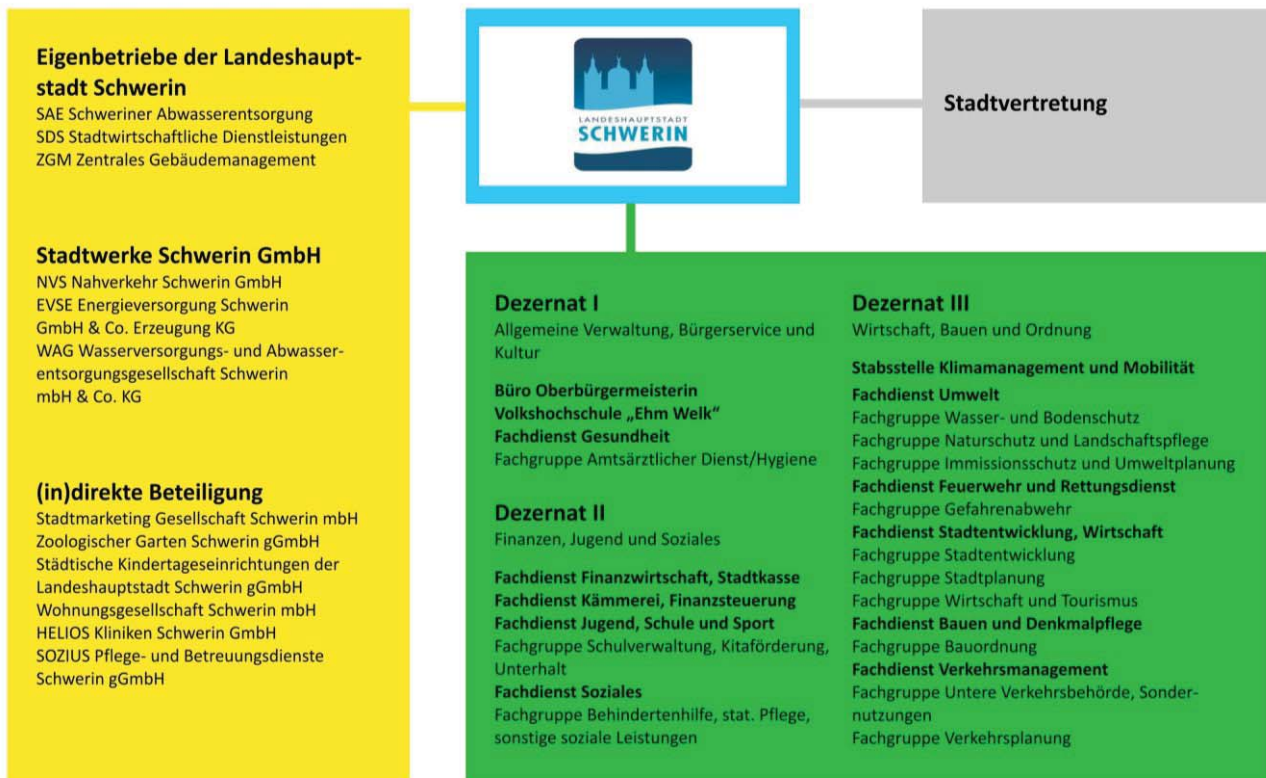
Eigenbetriebe der Landeshauptstadt Schwerin
SAE Schweriner Abwasserentsorgung
SDS Stadtwirtschaftliche Dienstleistungen
ZGM Zentrales Gebäudemanagement

Stadtwerke Schwerin GmbH
NVS Nahverkehr Schwerin GmbH
EVSE Energieversorgung Schwerin GmbH & Co. Erzeugung KG
WAG Wasserversorgungs- und Abwasserentsorgungsgesellschaft Schwerin mbH & Co. KG

(in)direkte Beteiligung
Stadtmarketing Gesellschaft Schwerin mbH
Zoologischer Garten Schwerin gGmbH
Städtische Kindertageseinrichtungen der Landeshauptstadt Schwerin gGmbH
Wohnungsgesellschaft Schwerin mbH
HELIOS Kliniken Schwerin GmbH
SOZIUS Pflege- und Betreuungsdienste Schwerin gGmbH

LANDESHAUPTSTADT
SCHWERIN

Stadtvertretung

Dezernat I
Allgemeine Verwaltung, Bürgerservice und Kultur

Büro Oberbürgermeisterin
Volkshochschule „Ehm Welk“
Fachdienst Gesundheit
Fachgruppe Amtsärztlicher Dienst/Hygiene

Dezernat II
Finanzen, Jugend und Soziales

Fachdienst Finanzwirtschaft, Stadtkasse
Fachdienst Kämmerei, Finanzsteuerung
Fachdienst Jugend, Schule und Sport
Fachgruppe Schulverwaltung, Kitaförderung, Unterhalt
Fachdienst Soziales
Fachgruppe Behindertenhilfe, stat. Pflege, sonstige soziale Leistungen

Dezernat III
Wirtschaft, Bauen und Ordnung

Stabsstelle Klimamanagement und Mobilität
Fachdienst Umwelt
Fachgruppe Wasser- und Bodenschutz
Fachgruppe Naturschutz und Landschaftspflege
Fachgruppe Immissionsschutz und Umweltplanung
Fachdienst Feuerwehr und Rettungsdienst
Fachgruppe Gefahrenabwehr
Fachdienst Stadtentwicklung, Wirtschaft
Fachgruppe Stadtentwicklung
Fachgruppe Stadtplanung
Fachgruppe Wirtschaft und Tourismus
Fachdienst Bauen und Denkmalpflege
Fachgruppe Bauordnung
Fachdienst Verkehrsmanagement
Fachgruppe Untere Verkehrsbehörde, Sondernutzungen
Fachgruppe Verkehrsplanung